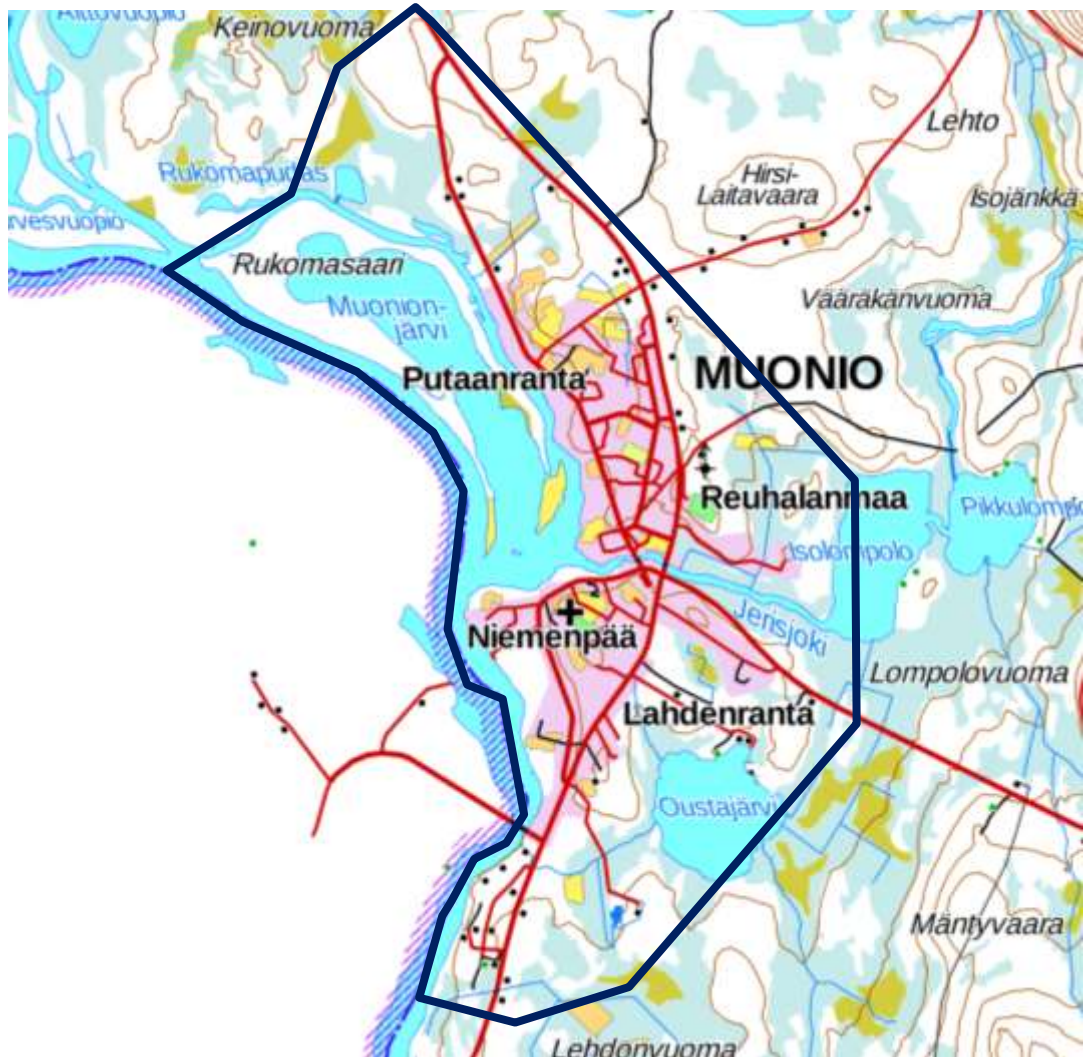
Alttovuopio
Keinovuoma
Lehto
Hirsi-Laitavaara
Isojänkkä
Rukomapudas
rvesvuopio
Rukomasaari
Väärakanvuoma
Muonion-järvi
Putaanranta
MUONIO
Reuhalanmaa
Pikkulompolo
Isolompolo
Niemenpää
Jerisjoki
Lompolovuoma
Lahdenranta
Oustajärvi
Mäntyvaara
Lehdonvuoma